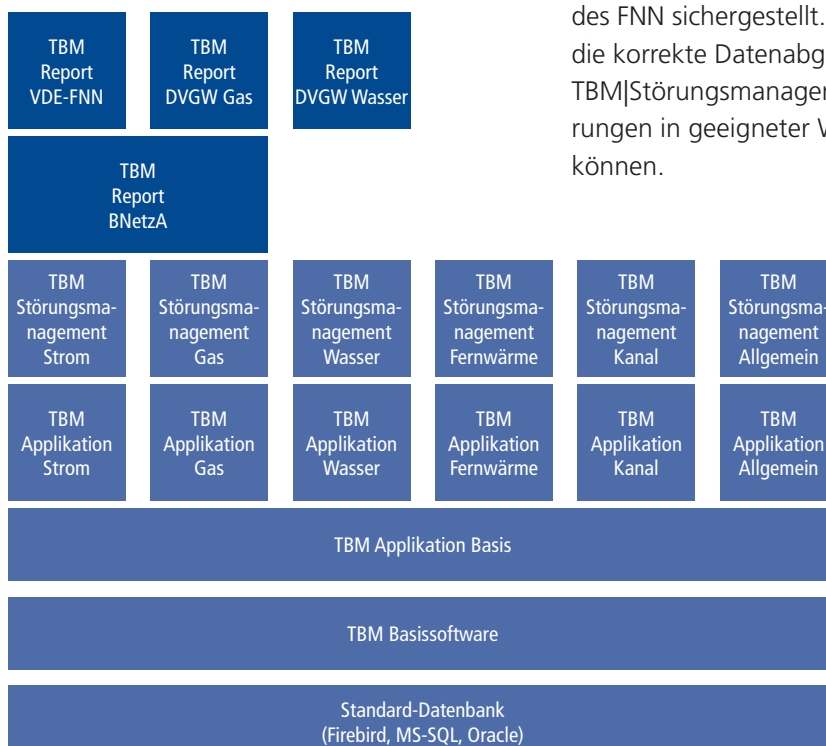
TBM Report VDE-FNN

TBM Report DVGW Gas

TBM Report DVGW Wasser

des FNN sichergestellt. die korrekte Datenabg TBM|Störungsmanager rungen in geeigneter V können.

TBM Report BNetzA

TBM Störungsmanagement Strom

TBM Störungsmanagement Gas

TBM Störungsmanagement Wasser

TBM Störungsmanagement Fernwärme

TBM Störungsmanagement Kanal

TBM Störungsmanagement Allgemein

TBM Applikation Strom

TBM Applikation Gas

TBM Applikation Wasser

TBM Applikation Fernwärme

TBM Applikation Kanal

TBM Applikation Allgemein

TBM Applikation Basis

TBM Basissoftware

Standard-Datenbank (Firebird, MS-SQL, Oracle)